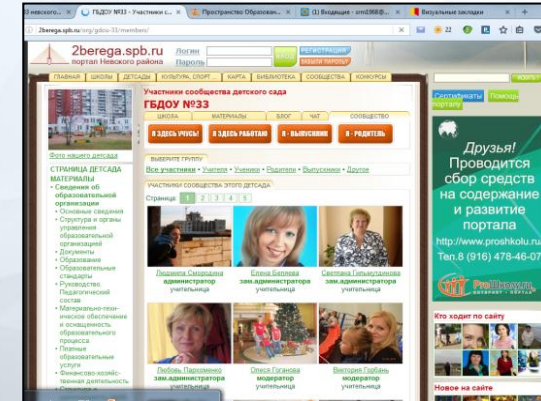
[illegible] невского... | ГБДОУ №33 - Участники с... | Пространство Образован... | (1) Входящие - orn1968@... | Визуальные закладки

2berega.spb.ru/org/gdou-33/members/

2berega.spb.ru
портал Невского района

Логин
Пароль
ВХОД
РЕГИСТРАЦИЯ
ЗАБЫЛИ ПАРОЛЬ?

ГЛАВНАЯ | ШКОЛЫ | ДЕТСАДЫ | КУЛЬТУРА, СПОРТ... | КАРТА | БИБЛИОТЕКА | СООБЩЕСТВА | КОНКУРСЫ

НАЙТИ

Сертификаты | Помощь порталу

Фото нашего детсада

СТРАНИЦА ДЕТСАДА
МАТЕРИАЛЫ
• Сведения об образовательной организации
• Основные сведения
• Структура и органы управления образовательной организацией
• Документы
• Образование
• Образовательные стандарты
• Руководство. Педагогический состав
• Материально-техническое обеспечение и оснащенность образовательного процесса
• Платные образовательные услуги
• Финансово-хозяйственная деятельность

Участники сообщества детского сада
ГБДОУ №33

УЧАСТНИКИ | МАТЕРИАЛЫ | БЛОГ | ЧАТ | СООБЩЕСТВО

Я ЗДЕСЬ УЧУСЬ! | Я ЗДЕСЬ РАБОТАЮ | Я - ВЫПУСКНИК | Я - РОДИТЕЛЬ

ВЫБЕРИТЕ ГРУППУ
Все участники • Учителя • Ученики • Родители • Выпускники • Другие

УЧАСТНИКИ СООБЩЕСТВА ЭТОГО ДЕТСАДА
Страница 1 2 3 4 5

Людмила Смородина
администратор
учительница

Елена Беляева
зам.администратора
учительница

Светлана Гильмутдинова
зам.администратора
учительница

Любовь Пархоменко
зам.администратора
учительница

Олеся Гаганова
модератор
учительница

Виктория Горбань
модератор
учительница

Друзья!
Проводится сбор средств на содержание и развитие портала
http://www.proshkolu.ru
Тел.8 (916) 478-46-07

ProШколу.ru

Кто ходит по сайту

Новое на сайте